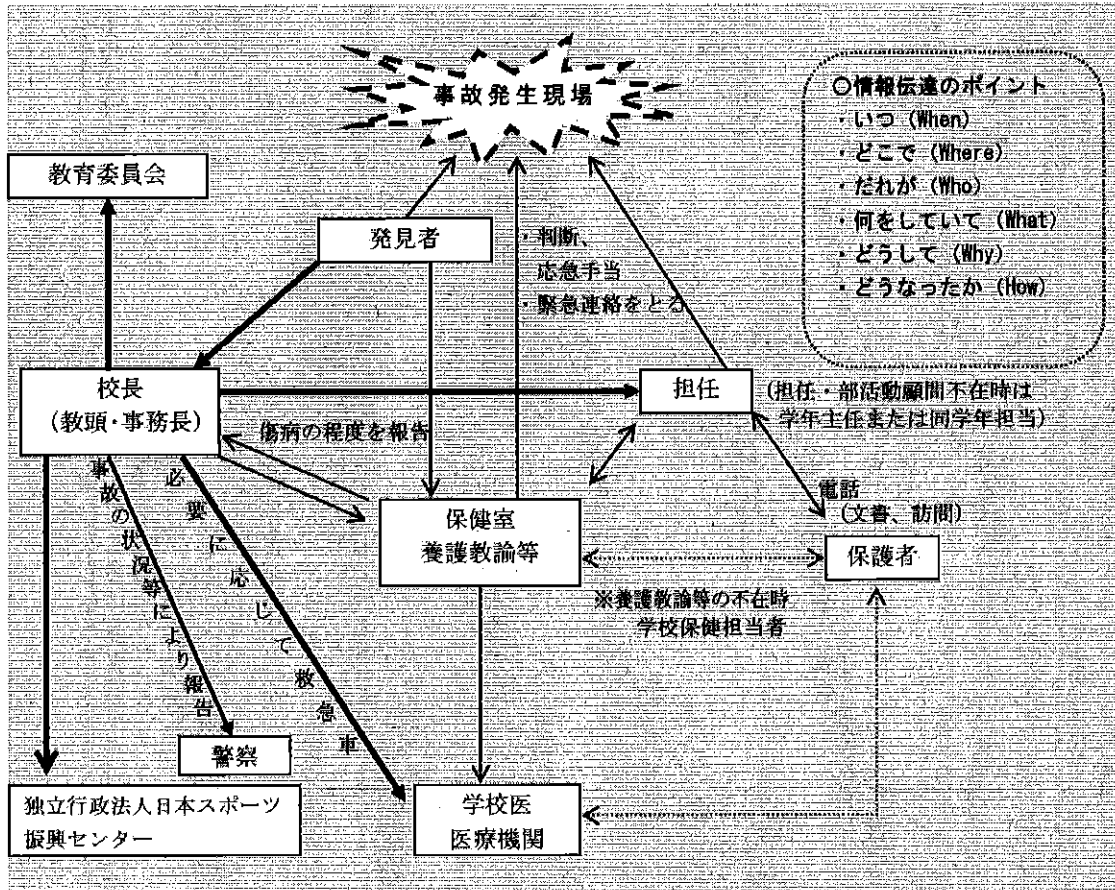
事故発生現場

○情報伝達のポイント
・いつ（When）
・どこで（Where）
・だれが（Who）
・何をしていて（What）
・どうして（Why）
・どうなったか（How）

教育委員会

発見者

・判断、
応急手当
・緊急連絡をとる

校長
（教頭・事務長）

担任

（担任・部活動顧問不在時は
学年主任または同学年担当）

傷病の程度を報告

事故の状況等により報告

必要に応じて救急車

保健室
養護教諭等

電話
（文書、訪問）

保護者

※養護教諭等の不在時
学校保健担当者

警察

独立行政法人日本スポーツ
振興センター

学校医
医療機関